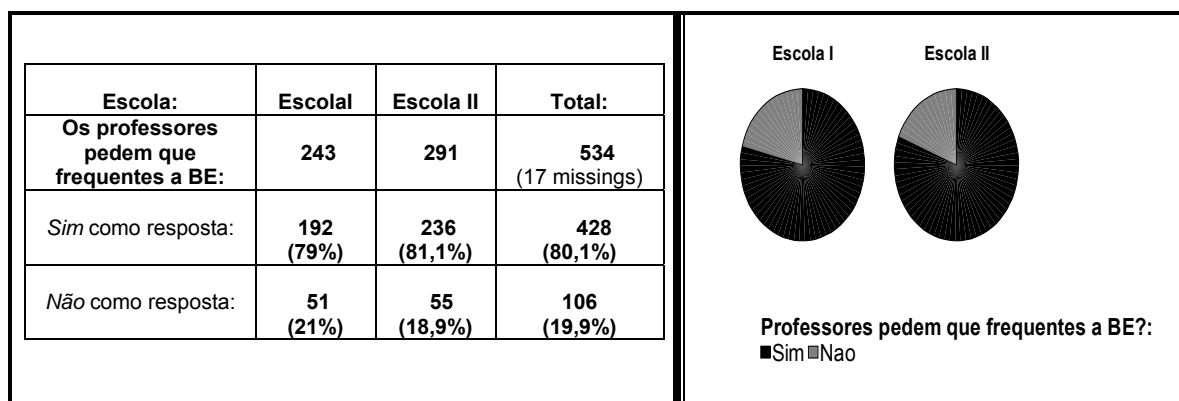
| Escola: | EscolaI | Escola II | Total: |
|---|---|---|---|
| Os professores pedem que frequentes a BE: | 243 | 291 | 534 (17 missings) |
| *Sim* como resposta: | 192 (79%) | 236 (81,1%) | 428 (80,1%) |
| *Não* como resposta: | 51 (21%) | 55 (18,9%) | 106 (19,9%) |

Escola I

Escola II

Professores pedem que frequentes a BE?:

■Sim ■Nao